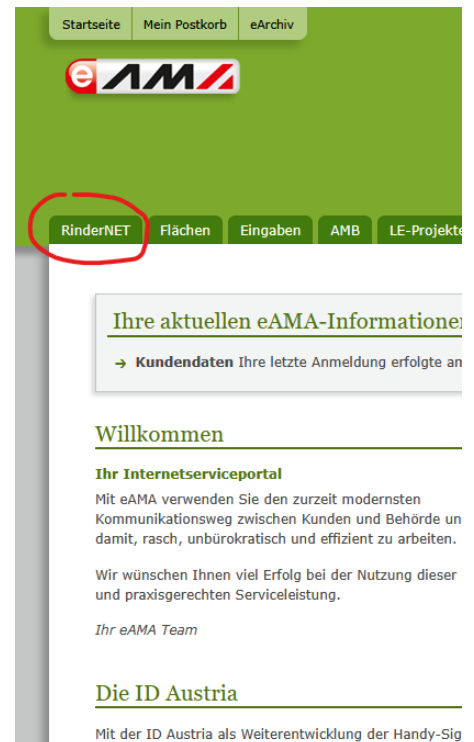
Startseite | Mein Postkorb | eArchiv

eAMA

RinderNET | Flächen | Eingaben | AMB | LE-Projekte

Ihre aktuellen eAMA-Informationen

→ Kundendaten Ihre letzte Anmeldung erfolgte an

Willkommen

Ihr Internetserviceportal

Mit eAMA verwenden Sie den zurzeit modernsten Kommunikationsweg zwischen Kunden und Behörde un damit, rasch, unbürokratisch und effizient zu arbeiten.

Wir wünschen Ihnen viel Erfolg bei der Nutzung dieser und praxisgerechten Serviceleistung.

Ihr eAMA Team

Die ID Austria

Mit der ID Austria als Weiterentwicklung der Handy-Sig